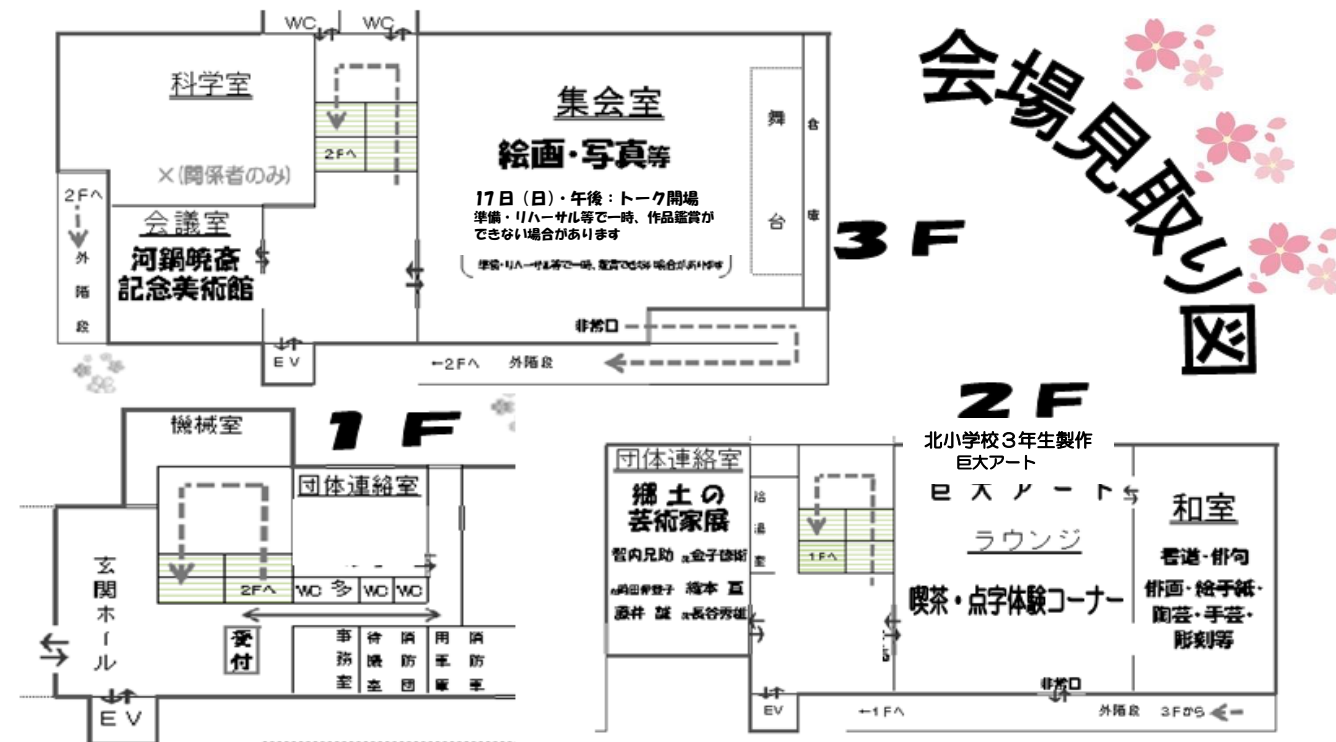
会場見取り図

WC WC

科学室

×(関係者のみ)

2Fへ

2Fへ

外階段

会議室
河鍋暁斎記念美術館

集会室
絵画・写真等

17日(日)・午後：トーク開場
準備・リハーサル等で一時、作品鑑賞ができない場合があります

準備・リハーサル等で一時、鑑賞できない場合があります

舞台

倉庫

3F

非常口

EV

←2Fへ 外階段

1F

機械室

団体連絡室

玄関ホール

2Fへ WC 多 WC WC

受付

事務室

待機室

消防団

用事庫

消防車

EV

2F

北小学校3年生製作
巨大アート

団体連絡室

郷土の芸術家展

智内兄助 金子徳衛

島田郁登子 橋本 直

藤井 誠 長谷秀雄

給湯室

1Fへ

巨大アート

ラウンジ

喫茶・点字体験コーナー

和室

書道・俳句
俳画・絵手紙・陶芸・手芸・彫刻等

非常口

EV

←1Fへ

外階段 3Fから